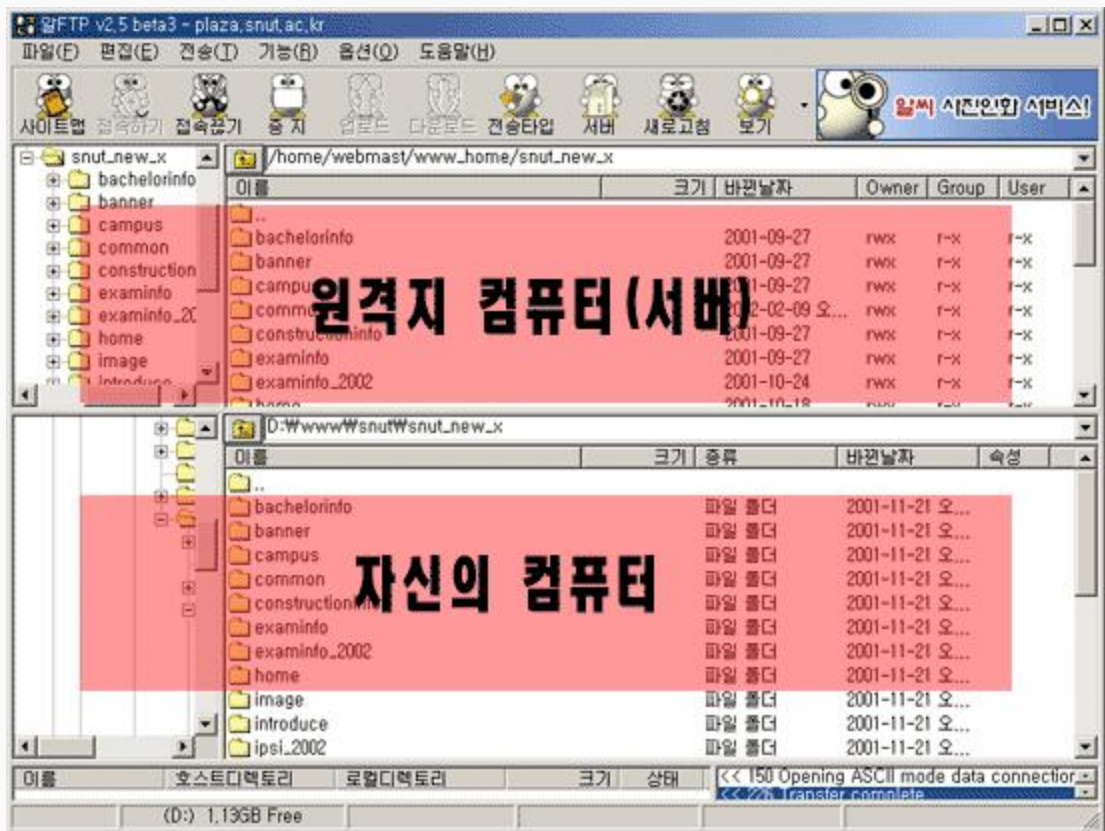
알FTP v2.5 beta3 - plaza.snut.ac.kr

파일(F) 편집(E) 전송(T) 기능(B) 옵션(O) 도움말(H)

사이트맵 접속하기 접속끊기 중지 업로드 다운로드 전송타입 서버 새로고침 보기

알씨 사진인화 서비스!

snut_new_x
bachelorinfo
banner
campus
common
construction
examinfo
examinfo_20
home
image
introduce

/home/webmast/www_home/snut_new_x

| 이름 | 크기 | 바뀐날자 | Owner | Group | User |
|---|---|---|---|---|---|
| .. | | | | | |
| bachelorinfo | | 2001-09-27 | rwx | r-x | r-x |
| banner | | 2001-09-27 | rwx | r-x | r-x |
| campus | | 2001-09-27 | rwx | r-x | r-x |
| common | | 2002-02-09 오... | rwx | r-x | r-x |
| constructioninfo | | 2001-09-27 | rwx | r-x | r-x |
| examinfo | | 2001-09-27 | rwx | r-x | r-x |
| examinfo_2002 | | 2001-10-24 | rwx | r-x | r-x |
| home | | 2001-10-18 | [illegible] | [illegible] | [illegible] |

원격지 컴퓨터(서버)

D:₩www₩snut₩snut_new_x

| 이름 | 크기 | 종류 | 바뀐날자 | 속성 |
|---|---|---|---|---|
| .. | | | | |
| bachelorinfo | | 파일 폴더 | 2001-11-21 오... | |
| banner | | 파일 폴더 | 2001-11-21 오... | |
| campus | | 파일 폴더 | 2001-11-21 오... | |
| common | | 파일 폴더 | 2001-11-21 오... | |
| constructioninfo | | 파일 폴더 | 2001-11-21 오... | |
| examinfo | | 파일 폴더 | 2001-11-21 오... | |
| examinfo_2002 | | 파일 폴더 | 2001-11-21 오... | |
| home | | 파일 폴더 | 2001-11-21 오... | |
| image | | 파일 폴더 | 2001-11-21 오... | |
| introduce | | 파일 폴더 | 2001-11-21 오... | |
| ipsi_2002 | | 파일 폴더 | 2001-11-21 오... | |

자신의 컴퓨터

| 이름 | 호스트디렉토리 | 로컬디렉토리 | 크기 | 상태 |
|---|---|---|---|---|

<< 150 Opening ASCII mode data connection
<< 226 Transfer complete

(D:) 1.13GB Free